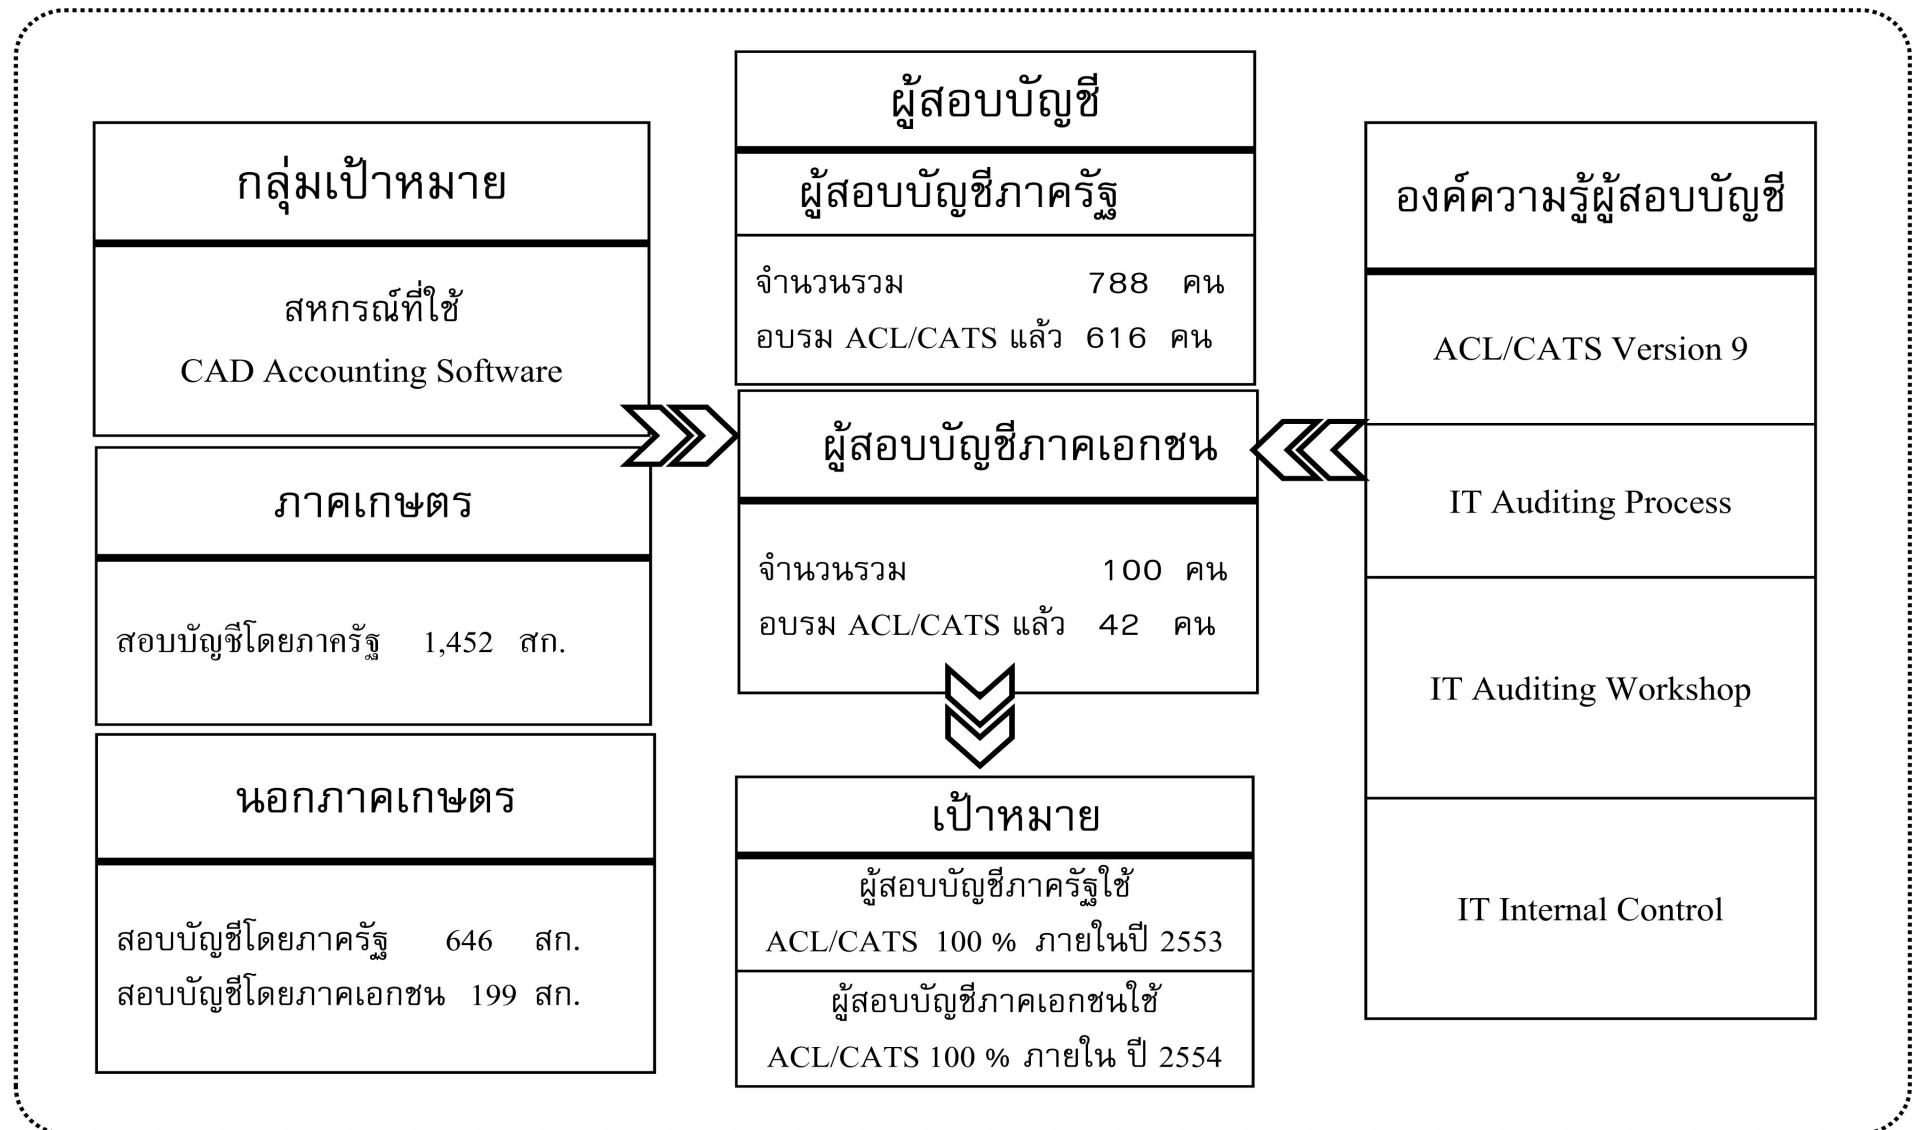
กลุ่มเป้าหมาย

สหกรณ์ที่ใช้
CAD Accounting Software

ภาคเกษตร

สอบบัญชีโดยภาครัฐ 1,452 สก.

นอกภาคเกษตร

สอบบัญชีโดยภาครัฐ 646 สก.
สอบบัญชีโดยภาคเอกชน 199 สก.

ผู้สอบบัญชี

ผู้สอบบัญชีภาครัฐ

จำนวนรวม 788 คน
อบรม ACL/CATS แล้ว 616 คน

ผู้สอบบัญชีภาคเอกชน

จำนวนรวม 100 คน
อบรม ACL/CATS แล้ว 42 คน

เป้าหมาย

ผู้สอบบัญชีภาครัฐใช้
ACL/CATS 100 % ภายในปี 2553

ผู้สอบบัญชีภาคเอกชนใช้
ACL/CATS 100 % ภายใน ปี 2554

องค์ความรู้ผู้สอบบัญชี

ACL/CATS Version 9

IT Auditing Process

IT Auditing Workshop

IT Internal Control